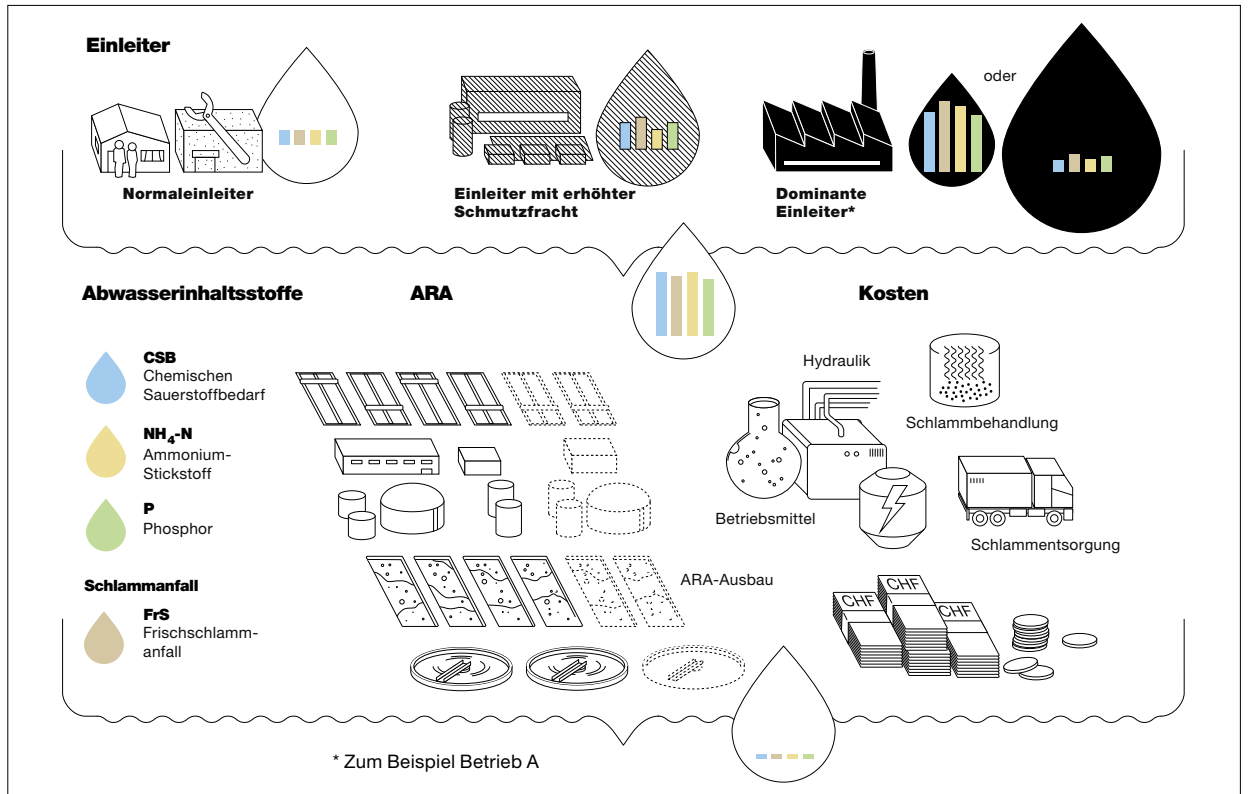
Einleiter

Normaleinleiter

Einleiter mit erhöhter Schmutzfracht

Dominante Einleiter*

oder

Abwasserinhaltsstoffe

ARA

Kosten

CSB
Chemischen Sauerstoffbedarf

$NH_4$-N
Ammonium-Stickstoff

P
Phosphor

Schlammanfall

FrS
Frischschlammanfall

Hydraulik

Schlammbehandlung

Betriebsmittel

Schlammentsorgung

ARA-Ausbau

CHF

CHF

CHF

* Zum Beispiel Betrieb A